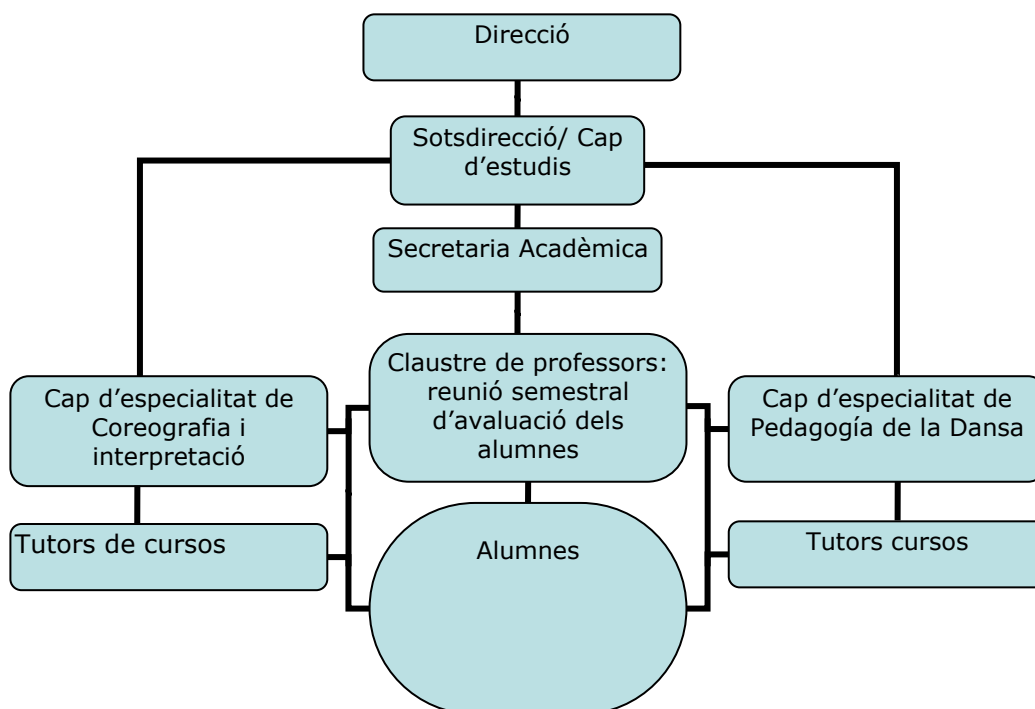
Direcció

Sotsdirecció/ Cap d'estudis

Secretaria Acadèmica

Cap d'especialitat de Coreografia i interpretació

Claustre de professors: reunió semestral d'avaluació dels alumnes

Cap d'especialitat de Pedagogía de la Dansa

Tutors de cursos

Alumnes

Tutors cursos